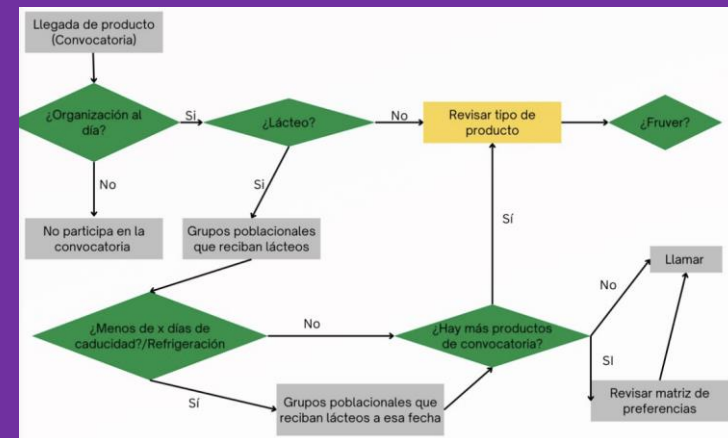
Llegada de producto (Convocatoria)

¿Organización al día?

Si

¿Lácteo?

No

Revisar tipo de producto

¿Fruver?

No

Si

No participa en la convocatoria

Grupos poblacionales que reciban lácteos

Sí

Llamar

No

¿Menos de x días de caducidad?/Refrigeración

No

¿Hay más productos de convocatoria?

SI

Sí

Grupos poblacionales que reciban lácteos a esa fecha

Revisar matriz de preferencias